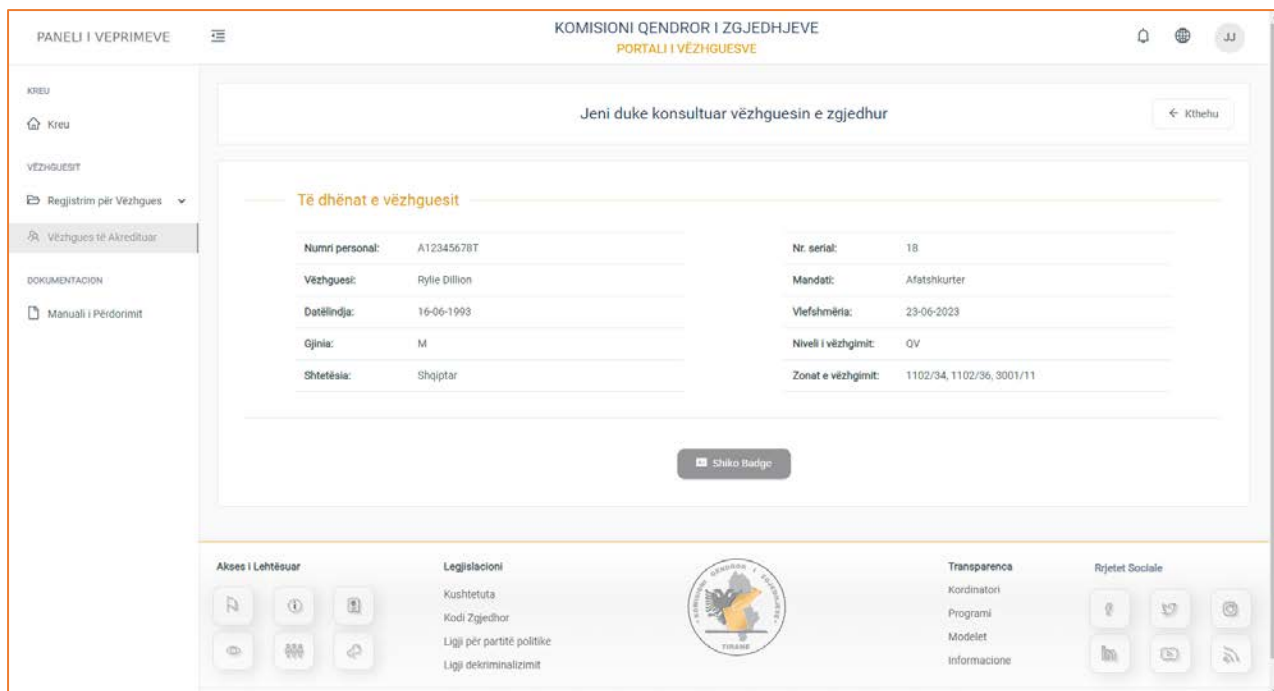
PANELI I VEPRIMEVE

KOMISIONI QENDROR I ZGJEDHJEVE
PORTALI I VËZHGUESVE

JJ

KREU
Kreu

VËZHGUESIT
Regjistrim për Vëzhgues
Vëzhgues të Akredituar

DOKUMENTACION
Manuali i Përdorimit

Jeni duke konsultuar vëzhguesin e zgjedhur

← Kthehu

Të dhënat e vëzhguesit

| | | | |
|---|---|---|---|
| Numri personal: | A12345678T | Nr. serial: | 18 |
| Vëzhguesi: | Rylie Dillion | Mandati: | Afatshkurter |
| Datëlindja: | 16-06-1993 | Vlefshmëria: | 23-06-2023 |
| Gjinia: | M | Niveli i vëzhgimit: | QV |
| Shtetësia: | Shqiptar | Zonat e vëzhgimit: | 1102/34, 1102/36, 3001/11 |

Shiko Badge

Akses i Lehtësuar

Legjislacioni
Kushtetuta
Kodi Zgjedhor
Ligji për partitë politike
Ligji dekriminalizimit

TIRANË

Transparenca
Kordinatori
Programi
Modelet
Informacione

Rrjetet Sociale